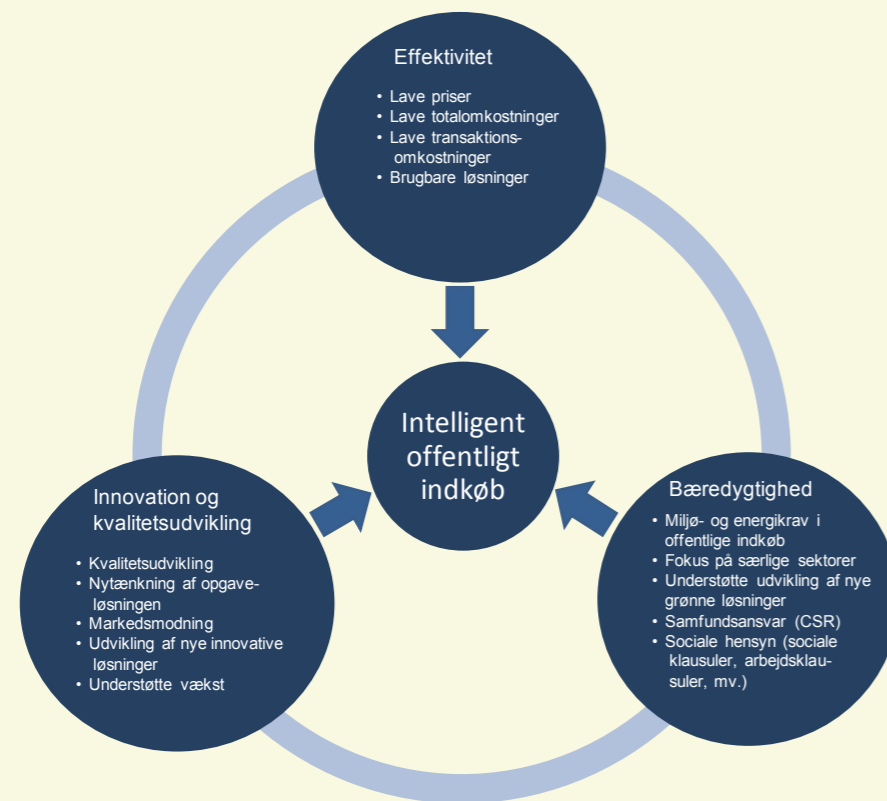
Effektivitet

• Lave priser
• Lave totalomkostninger
• Lave transaktionsomkostninger
• Brugbare løsninger

Intelligent offentligt indkøb

Innovation og kvalitetsudvikling

• Kvalitetsudvikling
• Nytænkning af opgaveløsningen
• Markedsmodning
• Udvikling af nye innovative løsninger
• Understøtte vækst

Bæredygtighed

• Miljø- og energikrav i offentlige indkøb
• Fokus på særlige sektorer
• Understøtte udvikling af nye grønne løsninger
• Samfundsansvar (CSR)
• Sociale hensyn (sociale klausuler, arbejdsklausuler, mv.)